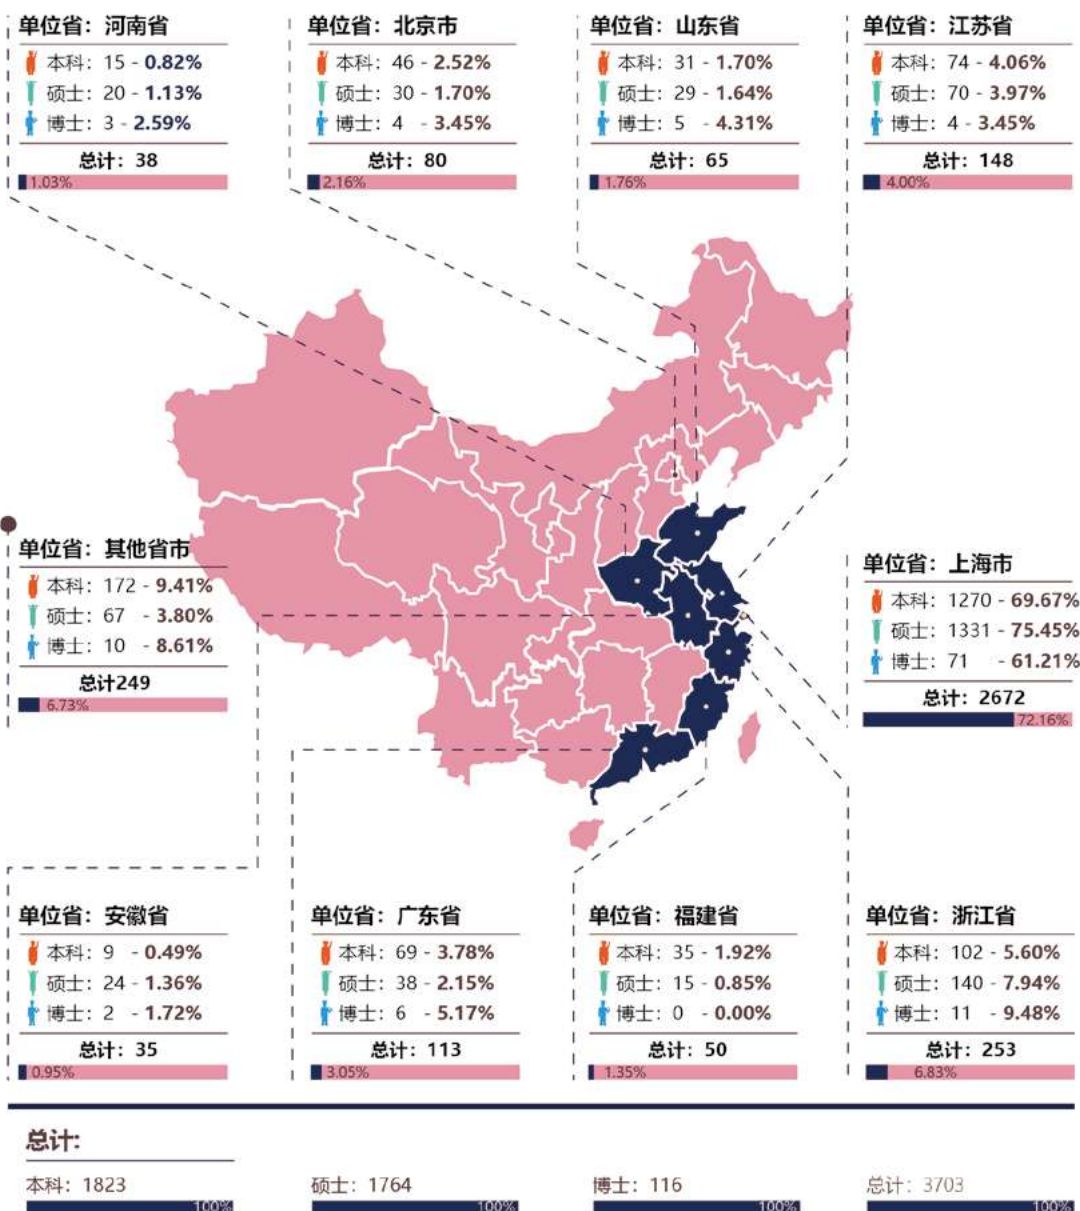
单位省：河南省
本科：15 - 0.82%
硕士：20 - 1.13%
博士：3 - 2.59%
总计：38
1.03%

单位省：北京市
本科：46 - 2.52%
硕士：30 - 1.70%
博士：4 - 3.45%
总计：80
2.16%

单位省：山东省
本科：31 - 1.70%
硕士：29 - 1.64%
博士：5 - 4.31%
总计：65
1.76%

单位省：江苏省
本科：74 - 4.06%
硕士：70 - 3.97%
博士：4 - 3.45%
总计：148
4.00%

单位省：其他省市
本科：172 - 9.41%
硕士：67 - 3.80%
博士：10 - 8.61%
总计249
6.73%

单位省：上海市
本科：1270 - 69.67%
硕士：1331 - 75.45%
博士：71 - 61.21%
总计：2672
72.16%

单位省：安徽省
本科：9 - 0.49%
硕士：24 - 1.36%
博士：2 - 1.72%
总计：35
0.95%

单位省：广东省
本科：69 - 3.78%
硕士：38 - 2.15%
博士：6 - 5.17%
总计：113
3.05%

单位省：福建省
本科：35 - 1.92%
硕士：15 - 0.85%
博士：0 - 0.00%
总计：50
1.35%

单位省：浙江省
本科：102 - 5.60%
硕士：140 - 7.94%
博士：11 - 9.48%
总计：253
6.83%

总计：
本科：1823
100%
硕士：1764
100%
博士：116
100%
总计：3703
100%